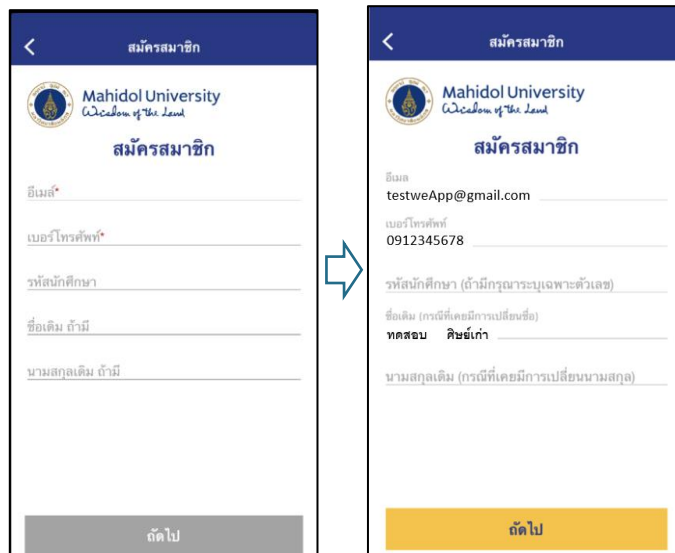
<

สมัครสมาชิก

Mahidol University
Wisdom of the Land

สมัครสมาชิก

อีเมล*

เบอร์โทรศัพท์*

รหัสนักศึกษา

ชื่อเดิม ถ้ามี

นามสกุลเดิม ถ้ามี

ถัดไป

<

สมัครสมาชิก

Mahidol University
Wisdom of the Land

สมัครสมาชิก

อีเมล
testweApp@gmail.com

เบอร์โทรศัพท์
0912345678

รหัสนักศึกษา (ถ้ามีกรุณาระบุเฉพาะตัวเลข)

ชื่อเดิม (กรณีที่เคยมีการเปลี่ยนชื่อ)
ทดสอบ ศิษย์เก่า

นามสกุลเดิม (กรณีที่เคยมีการเปลี่ยนนามสกุล)

ถัดไป